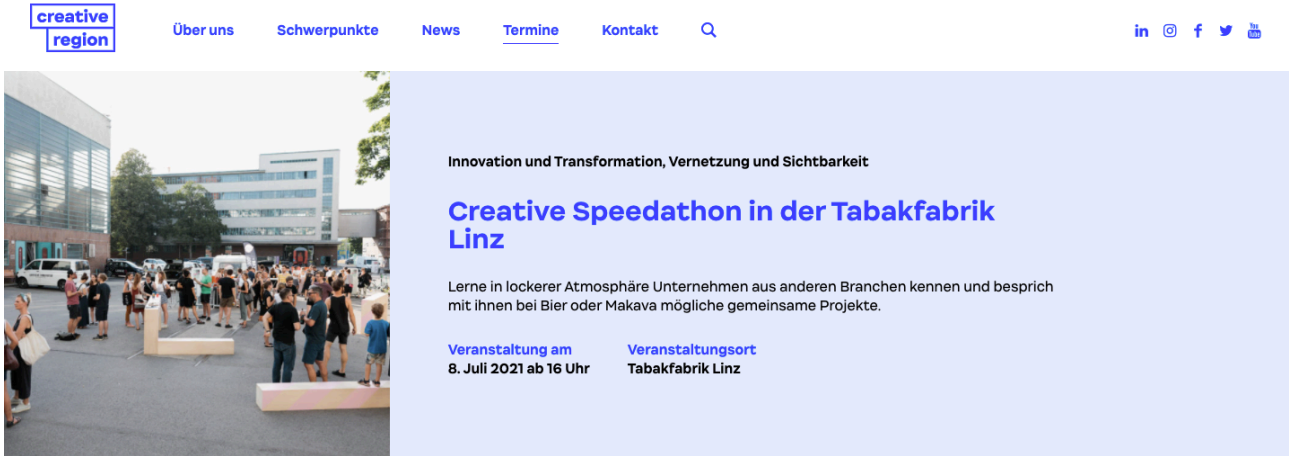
creative
region

Über uns Schwerpunkte News Termine Kontakt

in

Innovation und Transformation, Vernetzung und Sichtbarkeit

Creative Speedathon in der Tabakfabrik Linz

Lerne in lockerer Atmosphäre Unternehmen aus anderen Branchen kennen und besprich mit ihnen bei Bier oder Makava mögliche gemeinsame Projekte.

Veranstaltung am
8. Juli 2021 ab 16 Uhr

Veranstaltungsort
Tabakfabrik Linz